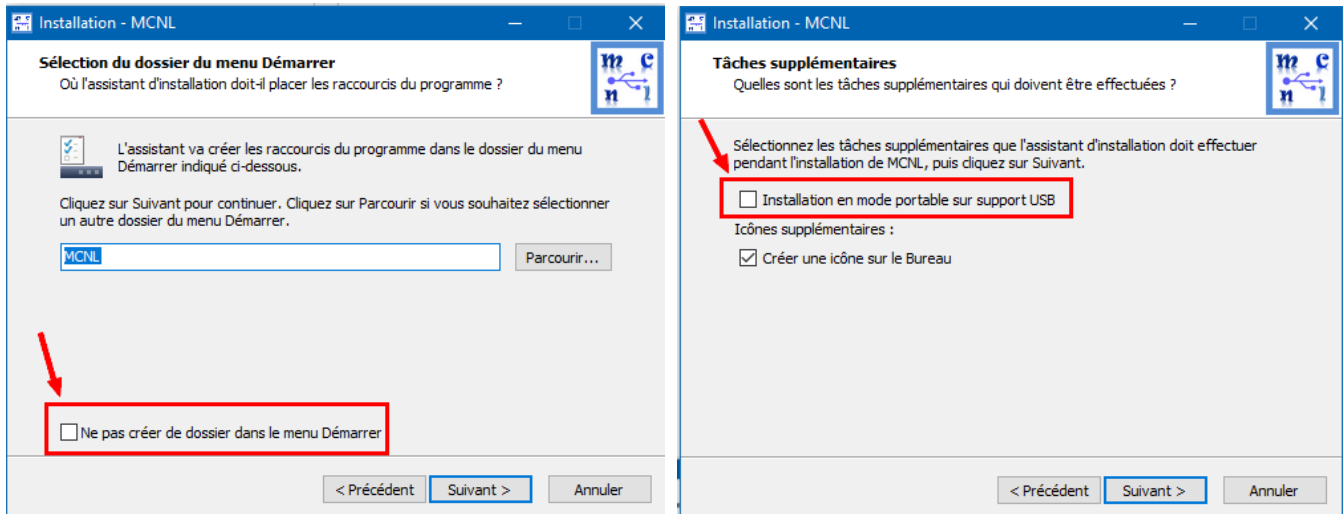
Installation - MCNL

Sélection du dossier du menu Démarrer
Où l'assistant d'installation doit-il placer les raccourcis du programme ?

m c
n l

L'assistant va créer les raccourcis du programme dans le dossier du menu Démarrer indiqué ci-dessous.

Cliquez sur Suivant pour continuer. Cliquez sur Parcourir si vous souhaitez sélectionner un autre dossier du menu Démarrer.

MCNL

Parcourir...

Ne pas créer de dossier dans le menu Démarrer

< Précédent
Suivant >
Annuler

Installation - MCNL

Tâches supplémentaires
Quelles sont les tâches supplémentaires qui doivent être effectuées ?

m c
n l

Sélectionnez les tâches supplémentaires que l'assistant d'installation doit effectuer pendant l'installation de MCNL, puis cliquez sur Suivant.

Installation en mode portable sur support USB

Icônes supplémentaires :

Créer une icône sur le Bureau

< Précédent
Suivant >
Annuler